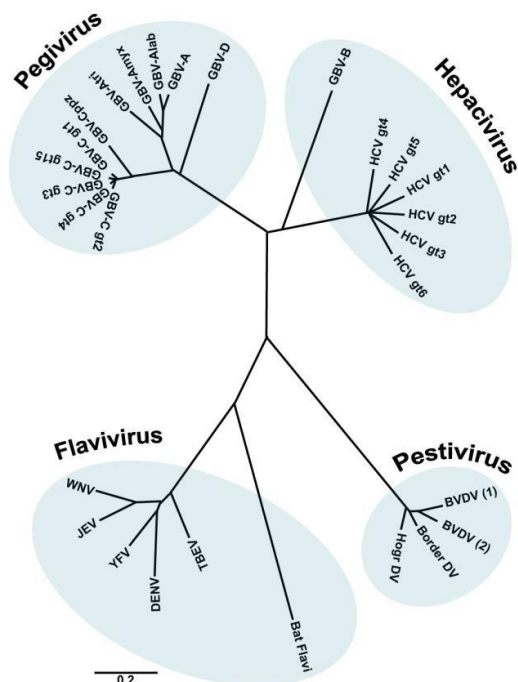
Pegivirus

GBV-Atri
GBV-Amyx
GBV-Alab
GBV-A
GBV-D
GBV-Cppz
GBV-C gt1
GBV-C gt5
GBV-C gt3
GBV-C gt4
GBV-C gt2

Hepacivirus

GBV-B
HCV gt4
HCV gt5
HCV gt1
HCV gt2
HCV gt3
HCV gt6

Flavivirus

WNV
JEV
YFV
DENV
TBEV
Bat Flavi

Pestivirus

BVDV (1)
BVDV (2)
Border DV
Hog DV

0.2